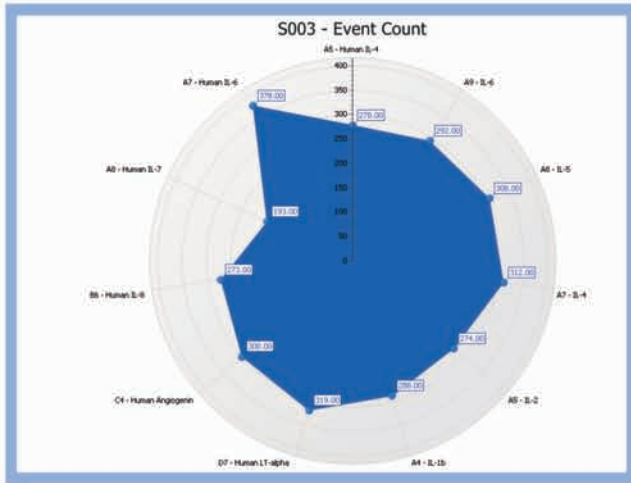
S003 - Event Count

A5 - Human IL-4

400
350
300
250
200
150
100
50
0

A9 - IL-6

A6 - IL-5

A7 - IL-4

A5 - IL-2

A4 - IL-1b

D7 - Human LT-alpha

C4 - Human Angiogenin

B6 - Human IL-8

A8 - Human IL-7

A7 - Human IL-6

278.00
292.00
308.00
312.00
274.00
288.00
319.00
300.00
271.00
193.00
378.00